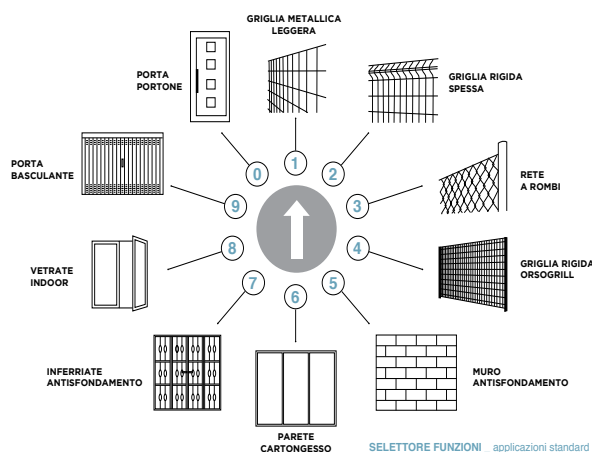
GRIGLIA METALLICA LEGGERA

PORTA PORTONE

GRIGLIA RIGIDA SPESSA

PORTA BASCULANTE

RETE A ROMBI

0

1

2

9

3

8

4

7

6

5

VETRATE INDOOR

GRIGLIA RIGIDA ORSOGRILL

INFERRIATE ANTISFONDAMENTO

MURO ANTISFONDAMENTO

PARETE CARTONGESSO

SELETTORE FUNZIONI applicazioni standard